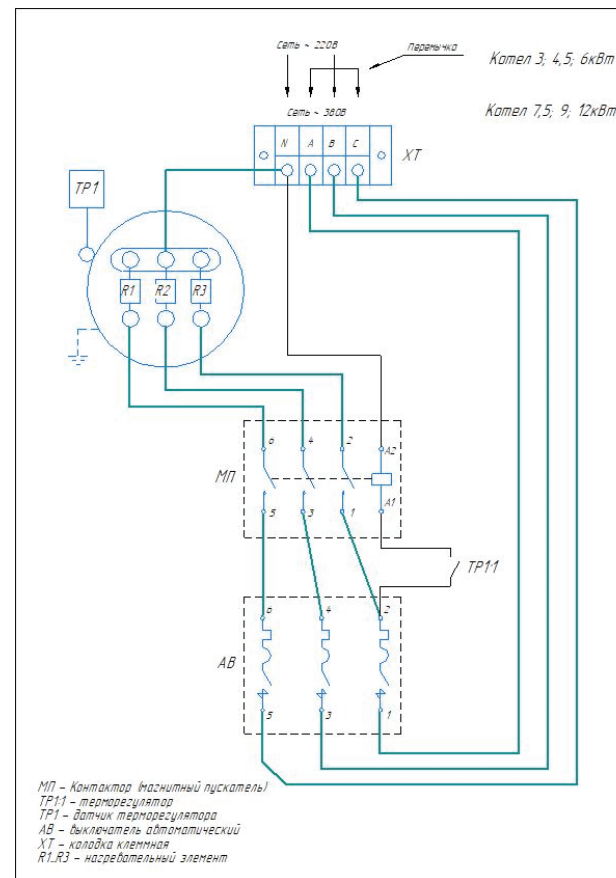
Сеть ~ 220В

Перемычка

Котел 3; 4,5; 6кВт

Котел 7,5; 9; 12кВт

Сеть ~ 380В

N A B C

XT

TP1

R1 R2 R3

6 4 2 A2

МП

5 3 1 A1

TP1:1

6 4 2

АВ

5 3 1

МП – Контактор (магнитный пускатель)
TP1:1 – терморегулятор
TP1 – датчик терморегулятора
АВ – выключатель автоматический
XT – колодка клеммная
R1..R3 – нагревательный элемент